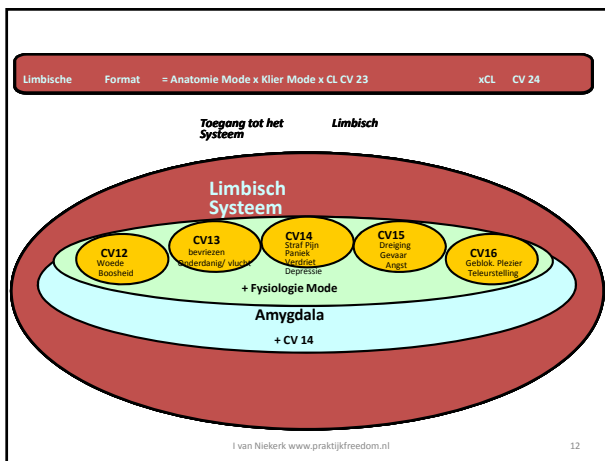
Limbische Format = Anatomie Mode x Klier Mode x CL CV 23 xCL CV 24

Toegang tot het Systeem

Limbisch

Limbisch Systeem

CV12
Woede
Boosheid

CV13
bevriezen
Onderdanig/ vlucht

CV14
Straf Pijn
Paniek
Verdriet
Depressie

CV15
Dreiging
Gevaar
Angst

CV16
Geblok. Plezier
Teleurstelling

+ Fysiologie Mode

Amygdala

+ CV 14

I van Niekerk www.praktijkfreedom.nl

12